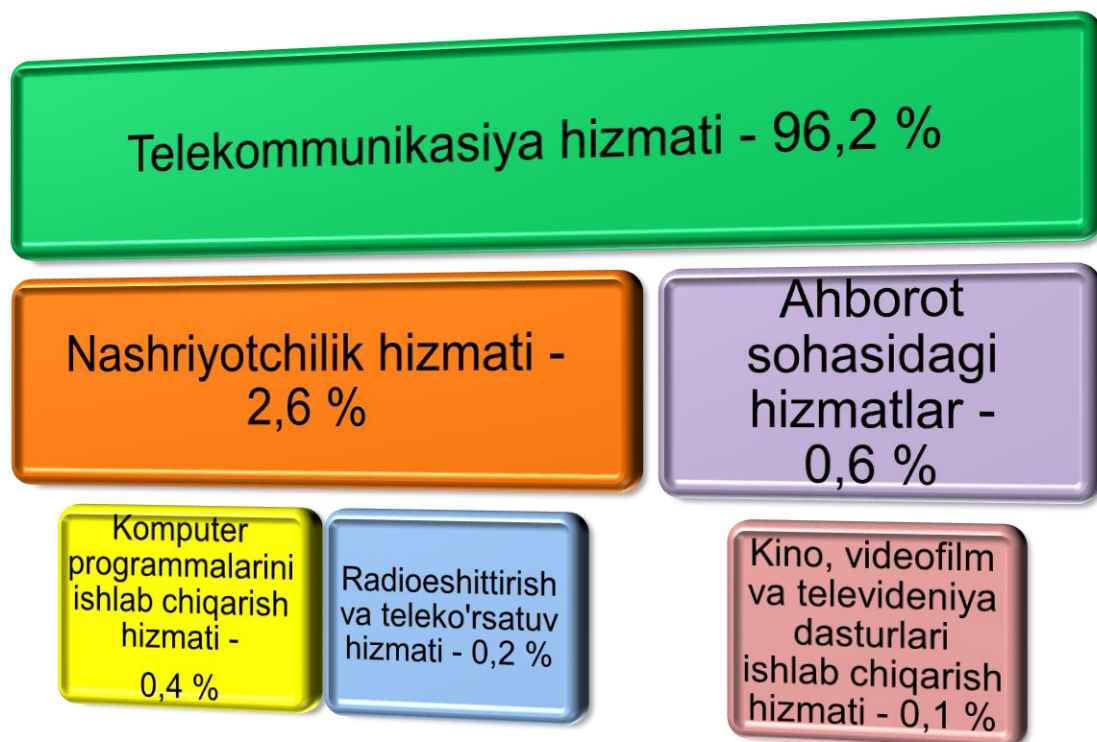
Telekommunikasiya hizmati - 96,2 %

Nashriyotchilik hizmati - 2,6 %

Ahborot sohasidagi hizmatlar - 0,6 %

Komputer programmalarini ishlab chiqarish hizmati - 0,4 %

Radioeshittirish va teleko'rsatuv hizmati - 0,2 %

Kino, videofilm va televideniya dasturlari ishlab chiqarish hizmati - 0,1 %